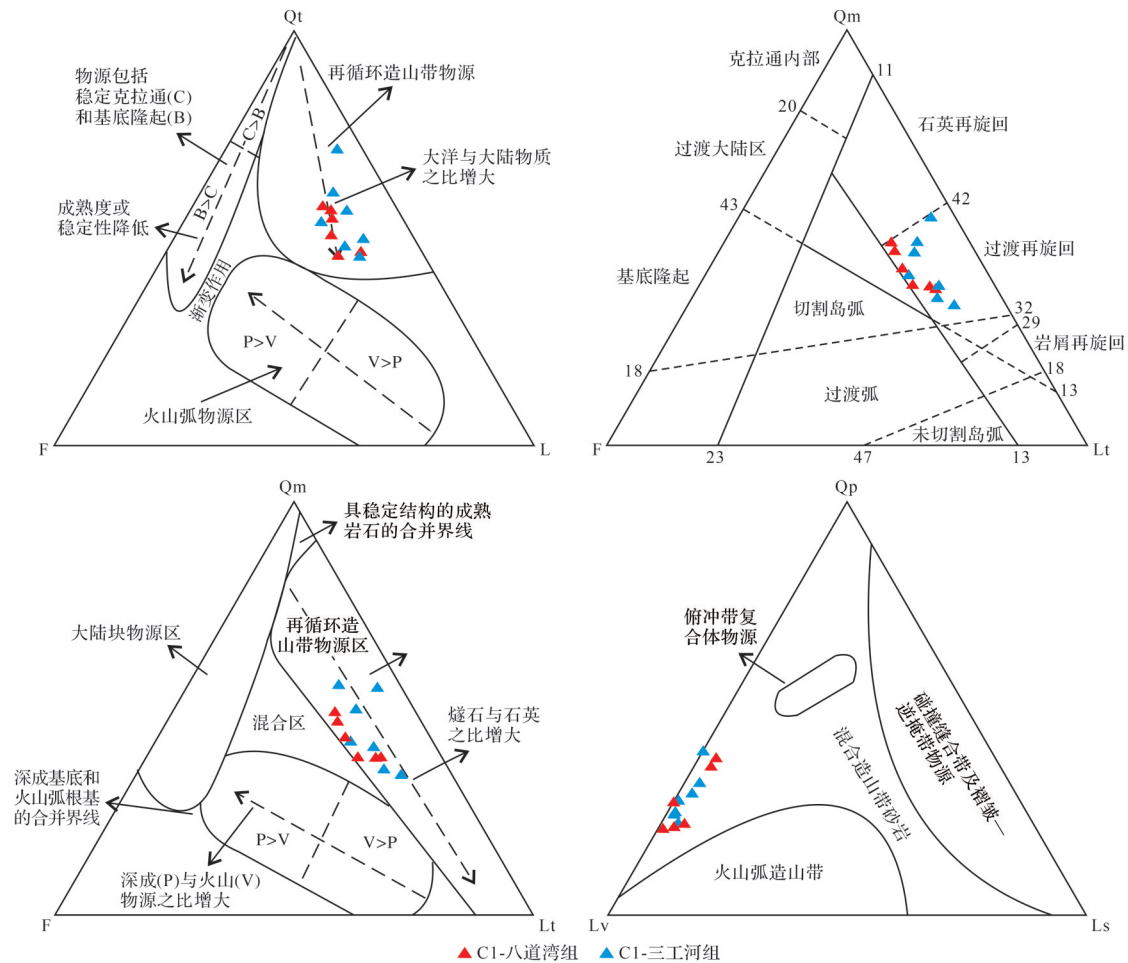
Qt

物源包括稳定克拉通(C)和基底隆起(B)

C>B

B>C

成熟度或稳定性降低

渐变作用

再循环造山带物源

大洋与大陆物质之比增大

P>V

V>P

火山弧物源区

F

L

Qm

克拉通内部

11

20

石英再旋回

过渡大陆区

43

42

过渡再旋回

基底隆起

切割岛弧

32

29

岩屑再旋回

18

18

13

过渡弧

未切割岛弧

F

23

47

13

Lt

Qm

具稳定结构的成熟岩石的合并界线

大陆块物源区

再循环造山带物源区

混合区

燧石与石英之比增大

深成基底和火山弧根基的合并界线

P>V

V>P

深成(P)与火山(V)物源之比增大

F

Lt

Qp

俯冲带复合体物源

碰撞缝合带及褶皱—逆掩带物源

混合造山带砂岩

火山弧造山带

Lv

Ls

C1-八道湾组 C1-三工河组